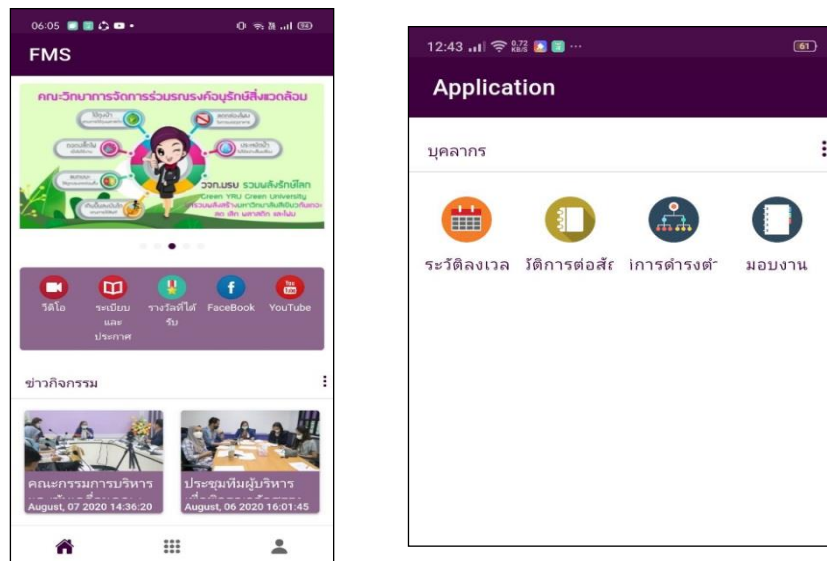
06:05

FMS

คณะวิทยาการจัดการร่วมรณรงค์อนุรักษ์สิ่งแวดล้อม

วจก.มรย รวมพลังรักษ์โลก

Green YRU Green University

วีดีโอ
ระเบียบและประกาศ
รางวัลที่ได้รับ
FaceBook
YouTube

ข่าวกิจกรรม

คณะกรรมการบริหาร
August, 07 2020 14:36:20

ประชุมทีมผู้บริหาร
August, 06 2020 16:01:45

12:43

Application

บุคลากร

ระวัติลงเวล
วัติการต่อสั
เการดำรงต
มอบงาน